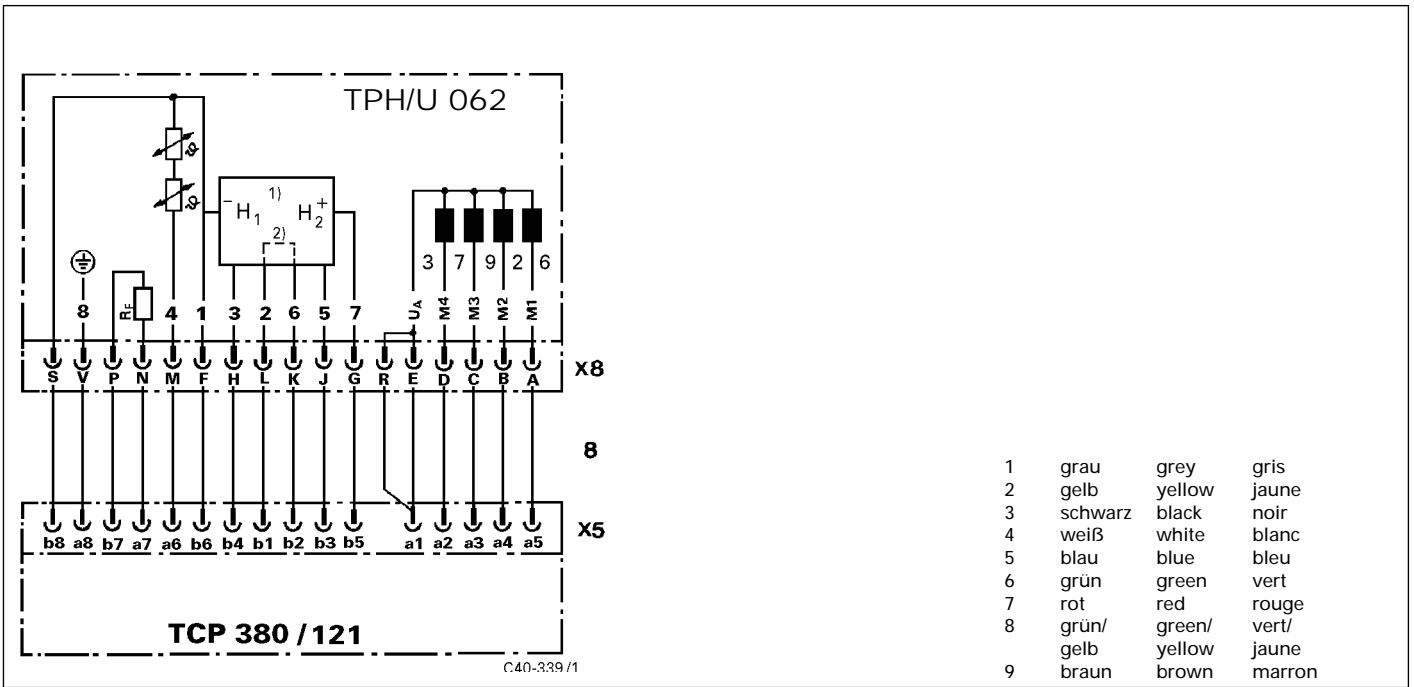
TPH/U 062

$\vartheta$
$\vartheta$

$^-H_1$ 1) $H_2^+$
2)

3 7 9 2 6

8 $R_F$ 4 1 3 2 6 5 7 $U_A$ M4 M3 M2 M1

S V P N M F H L K J G R E D C B A X8

8

b8 a8 b7 a7 a6 b6 b4 b1 b2 b3 b5 a1 a2 a3 a4 a5 X5

TCP 380 /121

C40-339/1

| | | | |
|---|---|---|---|
| 1 | grau | grey | gris |
| 2 | gelb | yellow | jaune |
| 3 | schwarz | black | noir |
| 4 | weiß | white | blanc |
| 5 | blau | blue | bleu |
| 6 | grün | green | vert |
| 7 | rot | red | rouge |
| 8 | grün/ gelb | green/ yellow | vert/ jaune |
| 9 | braun | brown | marron |